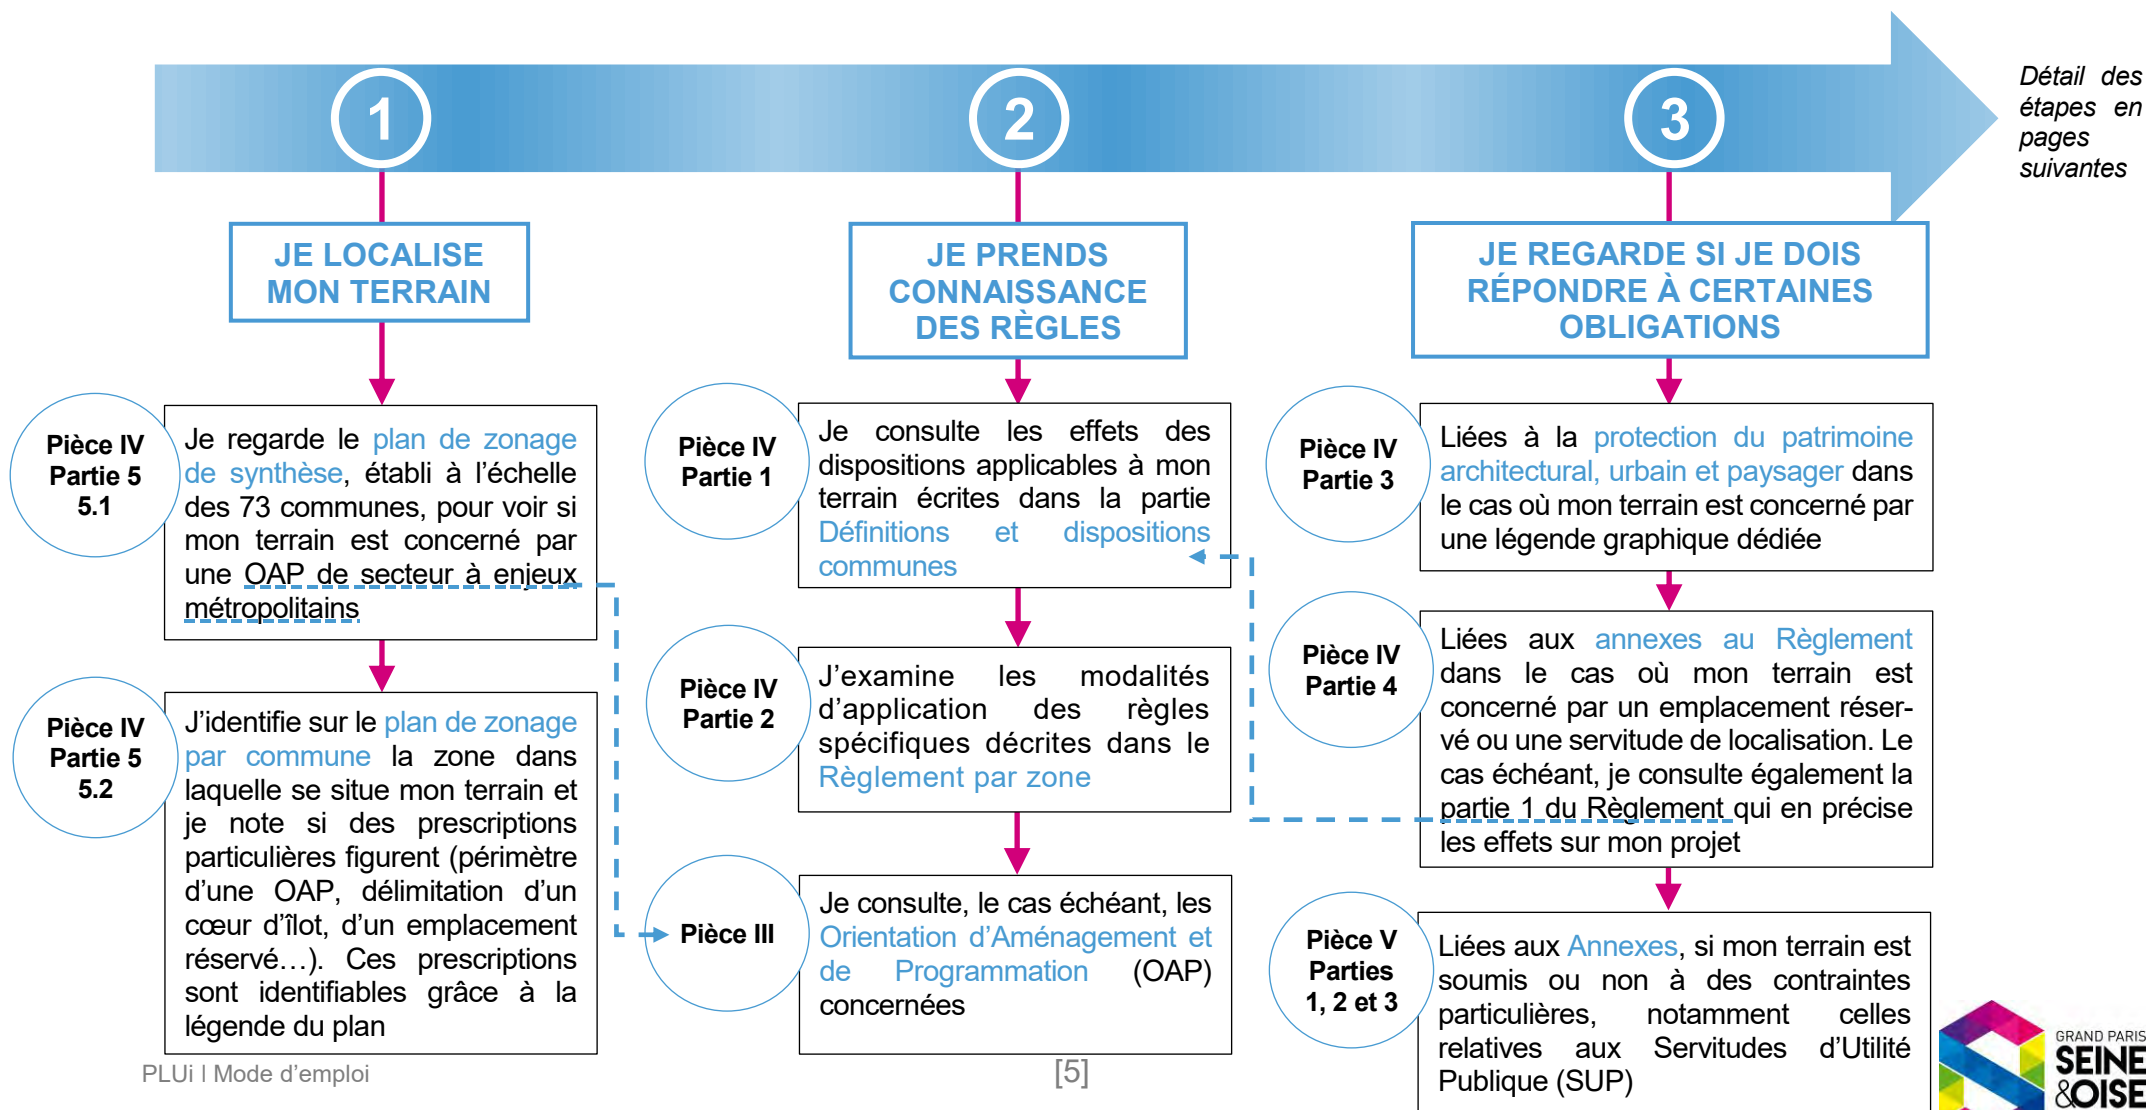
1

2

3

Détail des étapes en pages suivantes

JE LOCALISE MON TERRAIN

JE PRENDS CONNAISSANCE DES RÈGLES

JE REGARDE SI JE DOIS RÉPONDRE À CERTAINES OBLIGATIONS

Pièce IV Partie 5 5.1

Je regarde le plan de zonage de synthèse, établi à l'échelle des 73 communes, pour voir si mon terrain est concerné par une OAP de secteur à enjeux métropolitains

Pièce IV Partie 5 5.2

J'identifie sur le plan de zonage par commune la zone dans laquelle se situe mon terrain et je note si des prescriptions particulières figurent (périmètre d'une OAP, délimitation d'un cœur d'îlot, d'un emplacement réservé…). Ces prescriptions sont identifiables grâce à la légende du plan

Pièce IV Partie 1

Je consulte les effets des dispositions applicables à mon terrain écrites dans la partie Définitions et dispositions communes

Pièce IV Partie 2

J'examine les modalités d'application des règles spécifiques décrites dans le Règlement par zone

Pièce III

Je consulte, le cas échéant, les Orientation d'Aménagement et de Programmation (OAP) concernées

Pièce IV Partie 3

Liées à la protection du patrimoine architectural, urbain et paysager dans le cas où mon terrain est concerné par une légende graphique dédiée

Pièce IV Partie 4

Liées aux annexes au Règlement dans le cas où mon terrain est concerné par un emplacement réservé ou une servitude de localisation. Le cas échéant, je consulte également la partie 1 du Règlement qui en précise les effets sur mon projet

Pièce V Parties 1, 2 et 3

Liées aux Annexes, si mon terrain est soumis ou non à des contraintes particulières, notamment celles relatives aux Servitudes d'Utilité Publique (SUP)

PLUi I Mode d'emploi

[5]

GRAND PARIS SEINE &OISE